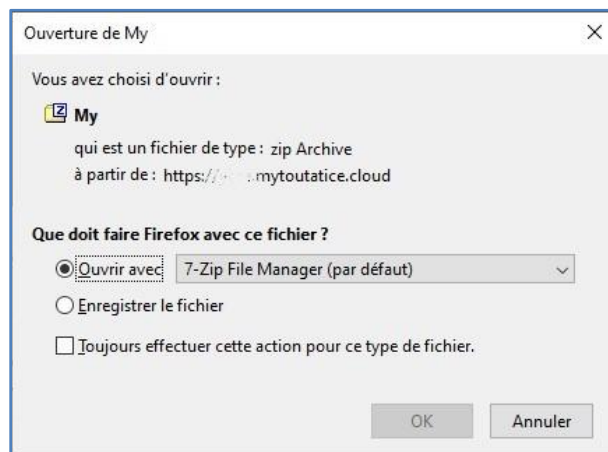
Ouverture de My

×

Vous avez choisi d'ouvrir :

My

qui est un fichier de type : zip Archive

à partir de : https://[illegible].mytoutatice.cloud

Que doit faire Firefox avec ce fichier ?

Ouvrir avec 7-Zip File Manager (par défaut)

Enregistrer le fichier

Toujours effectuer cette action pour ce type de fichier.

OK

Annuler